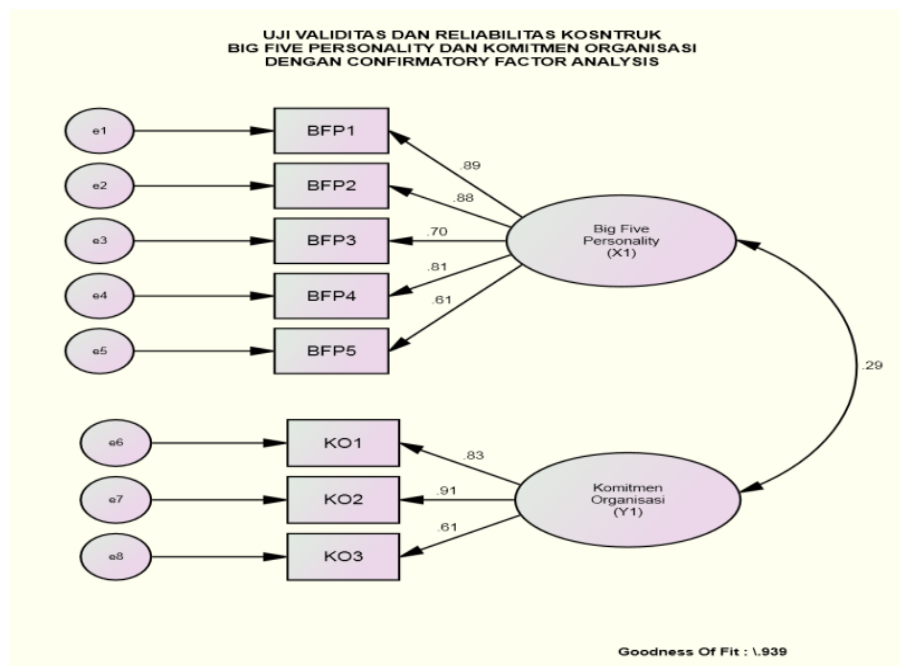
UJI VALIDITAS DAN RELIABILITAS KOSNTRUK
BIG FIVE PERSONALITY DAN KOMITMEN ORGANISASI
DENGAN CONFIRMATORY FACTOR ANALYSIS

e1
BFP1
.89
e2
BFP2
.88
e3
BFP3
.70
Big Five Personality (X1)
e4
BFP4
.81
.61
e5
BFP5

.29

e6
KO1
.83
e7
KO2
.91
Komitmen Organisasi (Y1)
.61
e8
KO3

Goodness Of Fit : \.939